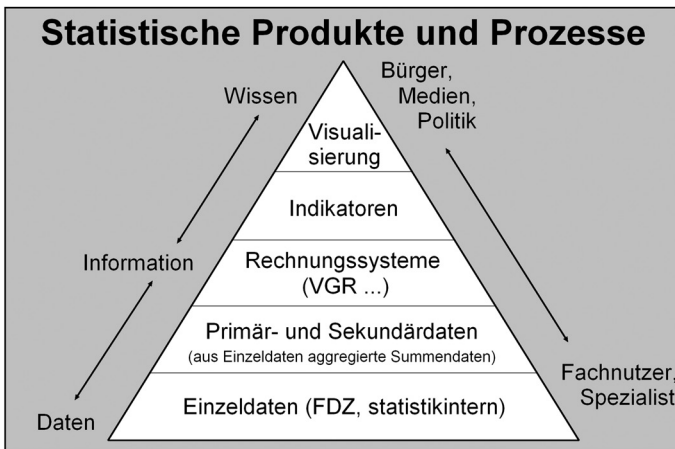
Statistische Produkte und Prozesse

Wissen

Information

Daten

Visualisierung

Indikatoren

Rechnungssysteme (VGR ...)

Primär- und Sekundärdaten
(aus Einzeldaten aggregierte Summendaten)

Einzeldaten (FDZ, statistikintern)

Bürger, Medien, Politik

Fachnutzer, Spezialist